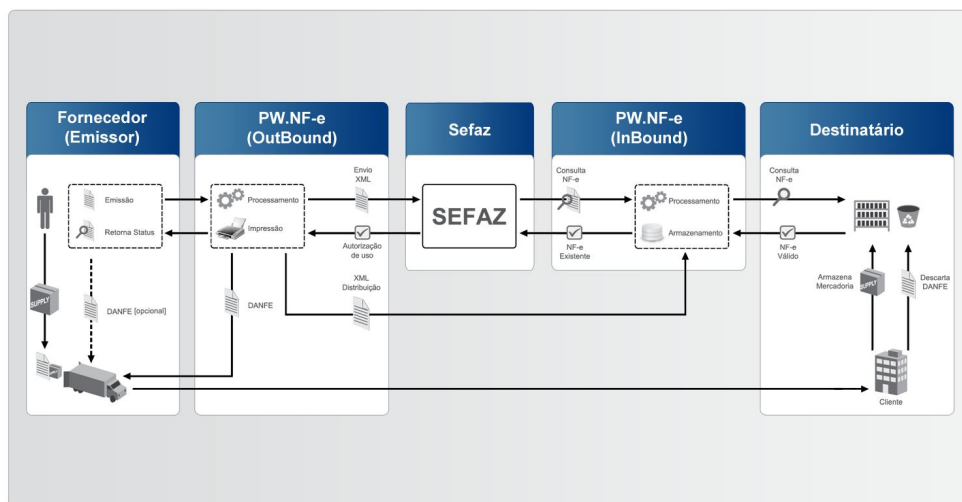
Fornecedor (Emissor)

Emissão
Retorna Status
SUPPLY
DANFE [opcional]

PW.NF-e (OutBound)

Processamento
Impressão
DANFE
Envio XML
Autorização de uso
XML Distribuição

Sefaz

SEFAZ

PW.NF-e (InBound)

Consulta NF-e
NF-e Existente
Processamento
Armazenamento

Destinatário

Consulta NF-e
NF-e Válido
Armazena Mercadoria
SUPPLY
Descarta DANFE
Cliente